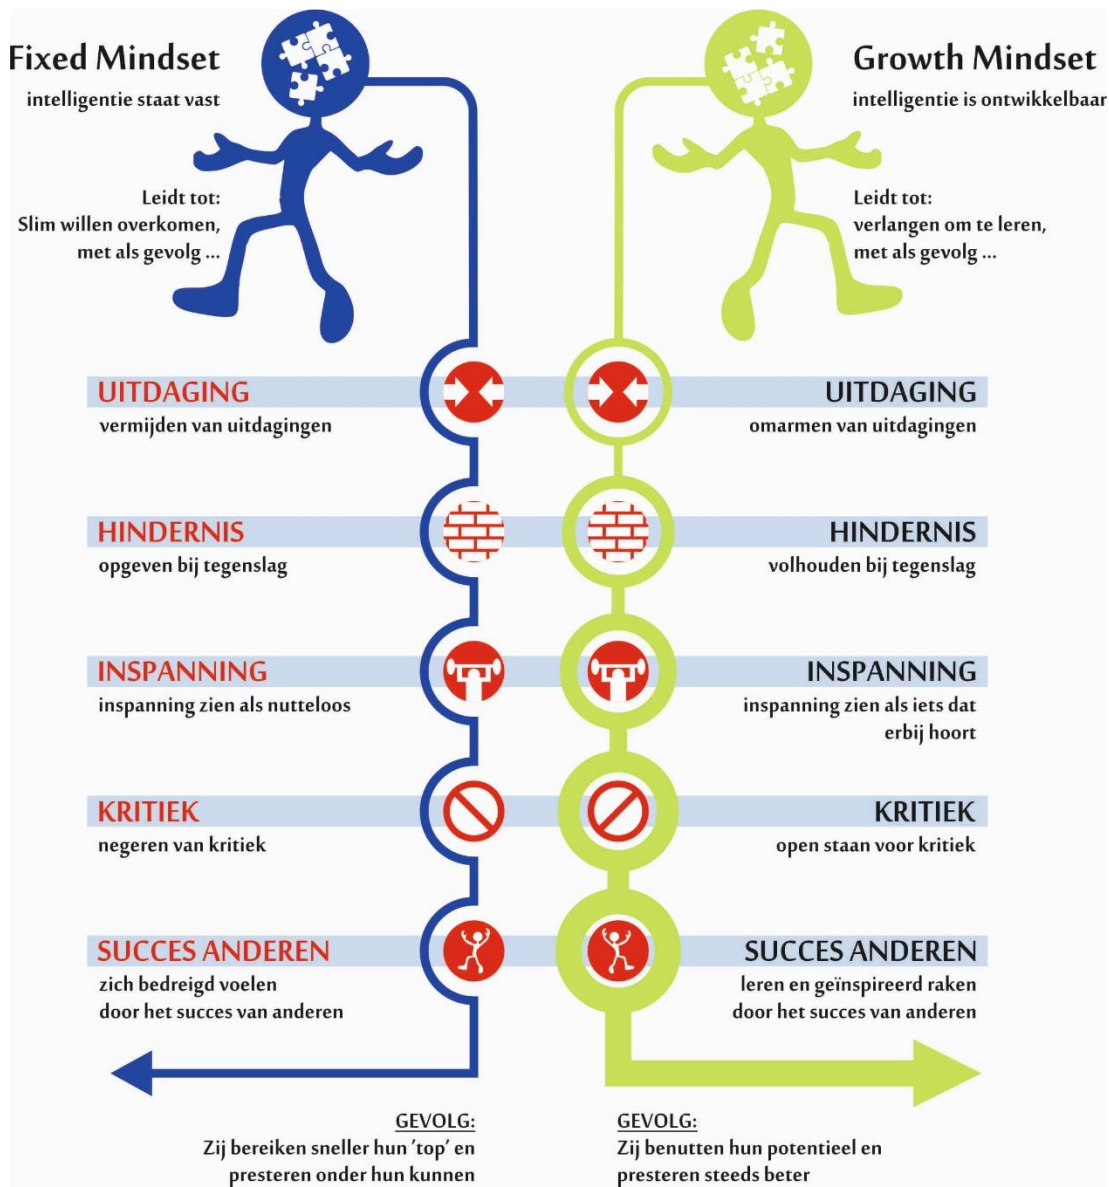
Fixed Mindset
intelligentie staat vast

Leidt tot:
Slim willen overkomen, met als gevolg ...

Growth Mindset
intelligentie is ontwikkelbaar

Leidt tot:
verlangen om te leren, met als gevolg ...

UITDAGING
vermijden van uitdagingen

UITDAGING
omarmen van uitdagingen

HINDERNIS
opgeven bij tegenslag

HINDERNIS
volhouden bij tegenslag

INSPANNING
inspanning zien als nutteloos

INSPANNING
inspanning zien als iets dat erbij hoort

KRITIEK
negeren van kritiek

KRITIEK
open staan voor kritiek

SUCCES ANDEREN
zich bedreigd voelen door het succes van anderen

SUCCES ANDEREN
leren en geïnspireerd raken door het succes van anderen

GEVOLG:
Zij bereiken sneller hun 'top' en presteren onder hun kunnen

GEVOLG:
Zij benutten hun potentieel en presteren steeds beter